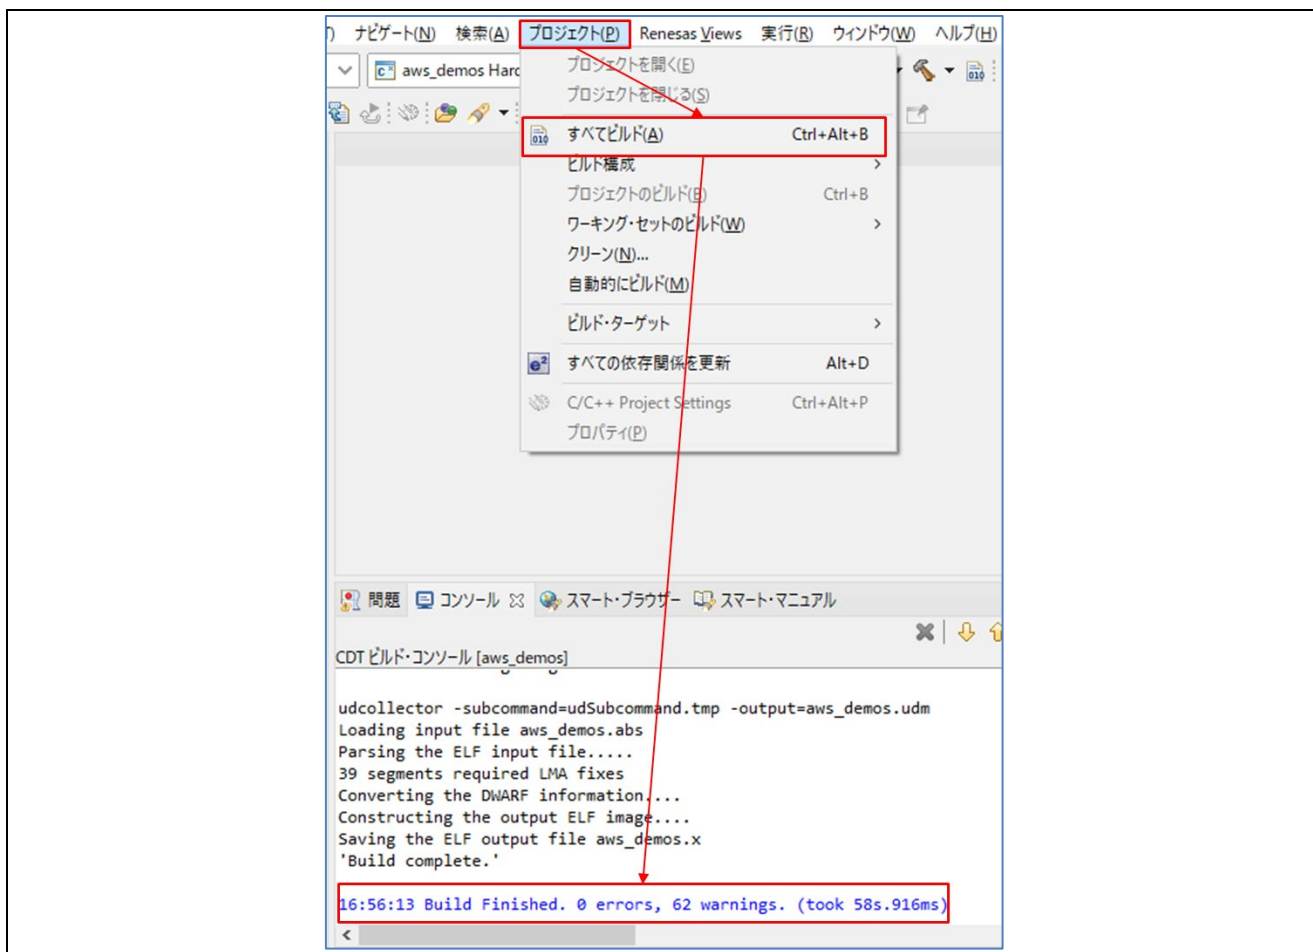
) ナビゲート(N) 検索(A) プロジェクト(P) Renesas Views 実行(R) ウィンドウ(W) ヘルプ(H)

aws_demos Hard

プロジェクトを開く(E)
プロジェクトを閉じる(S)
すべてビルド(A) Ctrl+Alt+B
ビルド構成 >
プロジェクトのビルド(B) Ctrl+B
ワーキング・セットのビルド(W) >
クリーン(N)...
自動的にビルド(M)
ビルド・ターゲット >
すべての依存関係を更新 Alt+D
C/C++ Project Settings Ctrl+Alt+P
プロパティ(P)

問題 コンソール スマート・ブラウザー スマート・マニュアル

CDT ビルド・コンソール [aws_demos]

udcollector -subcommand=udSubcommand.tmp -output=aws_demos.udm
Loading input file aws_demos.abs
Parsing the ELF input file.....
39 segments required LMA fixes
Converting the DWARF information....
Constructing the output ELF image....
Saving the ELF output file aws_demos.x
'Build complete.'

16:56:13 Build Finished. 0 errors, 62 warnings. (took 58s.916ms)